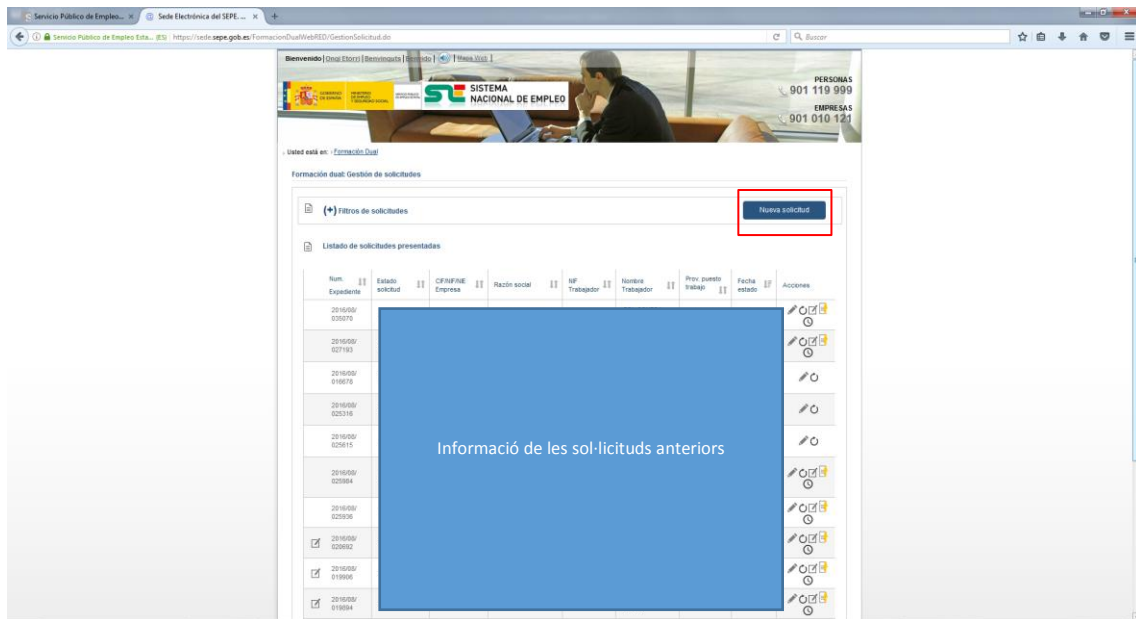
Servicio Público de Empleo... × Sede Electrónica del SEPE... × +

Servicio Público de Empleo Esta... (ES) https://sede.sepe.gob.es/FormacionDualWebRED/GestionSolicitud.do

Buscar

Bienvenido | Ongi Etorri | Benvinguts | Benvido | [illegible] | Hawa Virol |

SISTEMA NACIONAL DE EMPLEO

PERSONAS 901 119 999
EMPRESAS 901 010 121

Usted está en: › Formación Dual

Formación dual: Gestión de solicitudes

(+) Filtros de solicitudes

Nueva solicitud

Listado de solicitudes presentadas

| Num. Expediente | Estado solicitud | CIF/NIF/NIE Empresa | Razón social | NIF Trabajador | Nombre Trabajador | Prov. puesto trabajo | Fecha estado | Acciones |
|---|---|---|---|---|---|---|---|---|
| 2016/08/035070 | | | | | | | | |
| 2016/08/027193 | | | | | | | | |
| 2016/08/016678 | | | | | | | | |
| 2016/08/025316 | | | | | | | | |
| 2016/08/025815 | | | | | | | | |
| 2016/08/025984 | | | | | | | | |
| 2016/08/025936 | | | | | | | | |
| 2016/08/020692 | | | | | | | | |
| 2016/08/019806 | | | | | | | | |
| 2016/08/019594 | | | | | | | | |

Informació de les sol·licituds anteriors